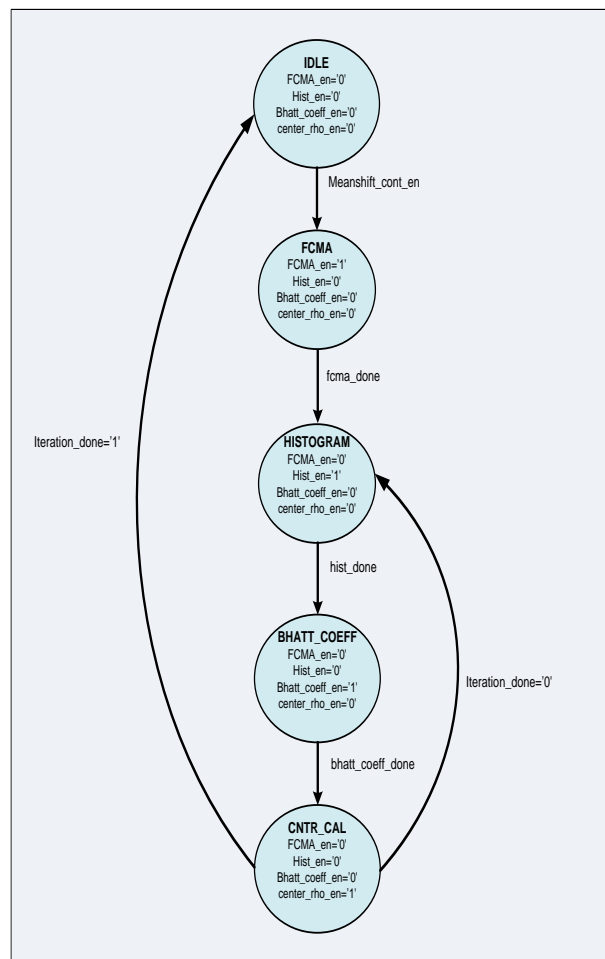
IDLE
FCMA_en='0'
Hist_en='0'
Bhatt_coeff_en='0'
center_rho_en='0'

Meanshift_cont_en

FCMA
FCMA_en='1'
Hist_en='0'
Bhatt_coeff_en='0'
center_rho_en='0'

fcma_done

Iteration_done='1'

HISTOGRAM
FCMA_en='0'
Hist_en='1'
Bhatt_coeff_en='0'
center_rho_en='0'

hist_done

BHATT_COEFF
FCMA_en='0'
Hist_en='0'
Bhatt_coeff_en='1'
center_rho_en='0'

Iteration_done='0'

bhatt_coeff_done

CNTR_CAL
FCMA_en='0'
Hist_en='0'
Bhatt_coeff_en='0'
center_rho_en='1'